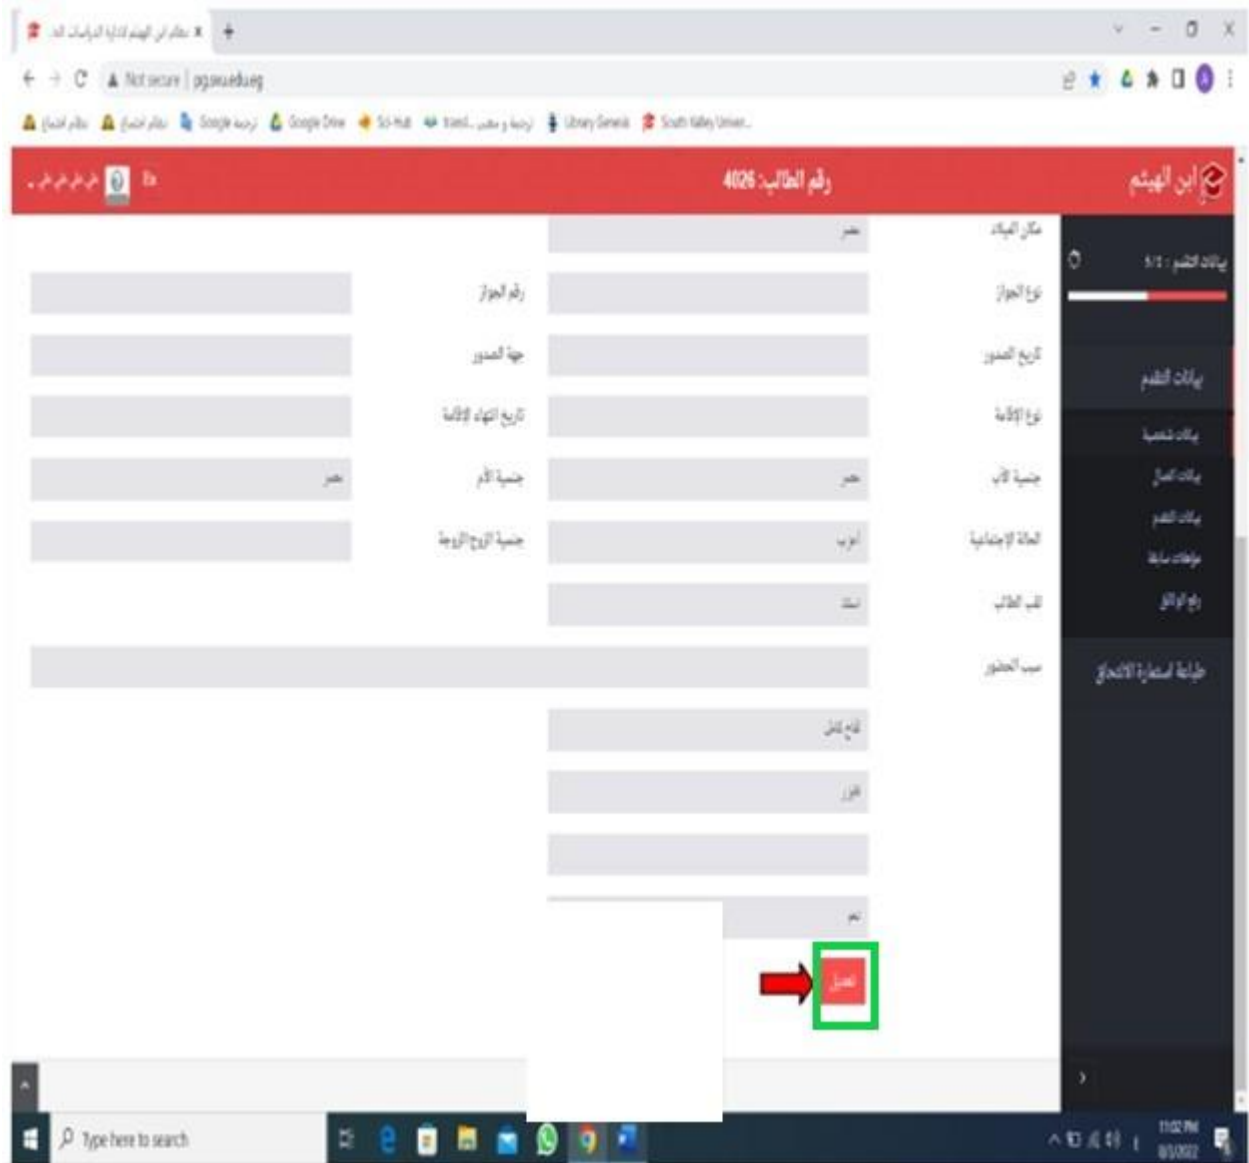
نظام ابن الهيثم لإدارة الدراسات العـ × +

Not secure | pg.svu.edu.eg

نظام اختبار | نظام اختبار | Google ترجمة | Google Drive | Sci-Hub | ترجمة و معنى | Library Genesis | South Valley Univer...

ابن الهيثم

رقم الطالب: 4026

بيانات التقدم : 1/1

بيانات التقدم

بيانات شخصية

بيانات الاتصال

بيانات التقدم

مؤهلات سابقة

رفع الوثائق

طباعة استمارة الالتحاق

مكان الميلاد | مصر

نوع الجواز

رقم الجواز

تاريخ الصدور

جهة الصدور

نوع الإقامة

تاريخ انتهاء الإقامة

جنسية الأب | مصر

جنسية الأم | مصر

الحالة الإجتماعية | أعزب

جنسية الزوج/الزوجة

لقب الطالب | السيد

سبب الحضور

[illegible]

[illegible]

نعم

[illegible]

Type here to search

11:02 PM
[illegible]